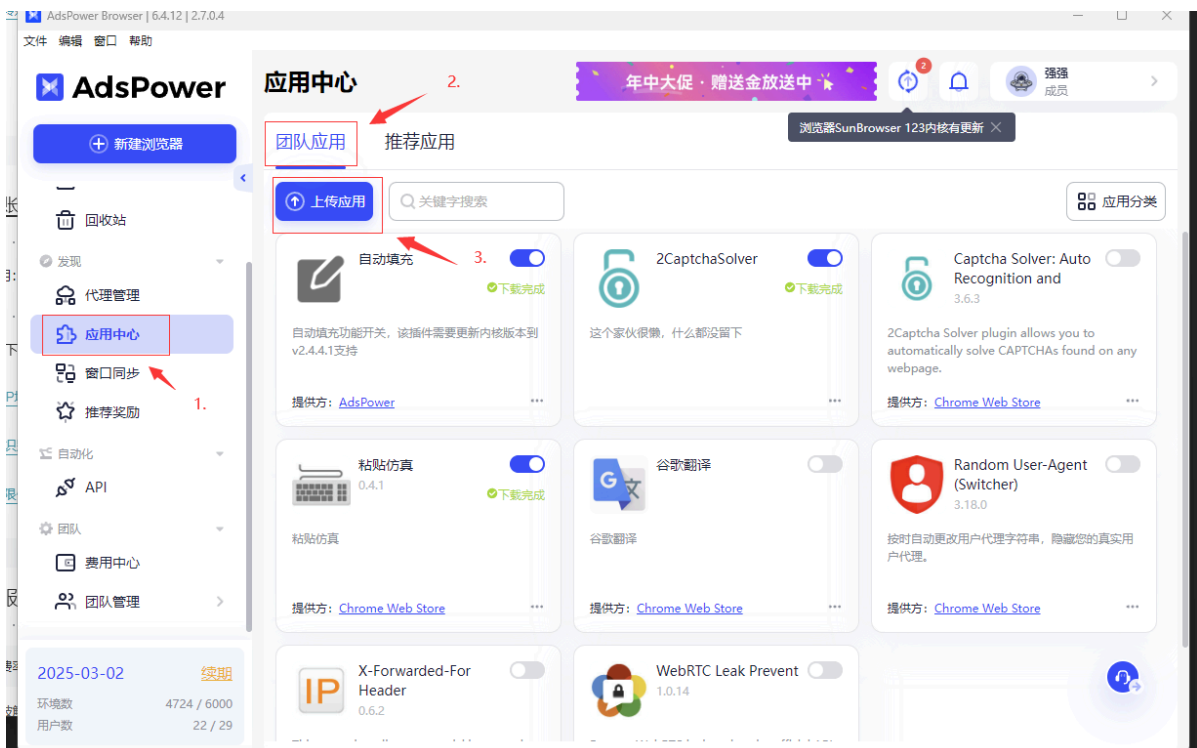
AdsPower Browser | 6.4.12 | 2.7.0.4

文件 编辑 窗口 帮助

AdsPower

新建浏览器

回收站

发现

代理管理

应用中心

窗口同步

推荐奖励

1.

自动化

API

团队

费用中心

团队管理

2025-03-02 续期

环境数 4724 / 6000

用户数 22 / 29

应用中心

2.

年中大促 · 赠送金放送中

2

强强
成员

浏览器SunBrowser 123内核有更新

团队应用

推荐应用

上传应用

关键字搜索

应用分类

3.

自动填充

下载完成

自动填充功能开关，该插件需要更新内核版本到v2.4.4.1支持

提供方: AdsPower

2CaptchaSolver

下载完成

这个家伙很懒，什么都没留下

Captcha Solver: Auto Recognition and

3.6.3

2Captcha Solver plugin allows you to automatically solve CAPTCHAs found on any webpage.

提供方: Chrome Web Store

粘贴仿真

0.4.1

下载完成

粘贴仿真

提供方: Chrome Web Store

谷歌翻译

谷歌翻译

提供方: Chrome Web Store

Random User-Agent (Switcher)

3.18.0

按时自动更改用户代理字符串，隐藏您的真实用户代理。

提供方: Chrome Web Store

X-Forwarded-For Header

0.6.2

WebRTC Leak Prevent

1.0.14